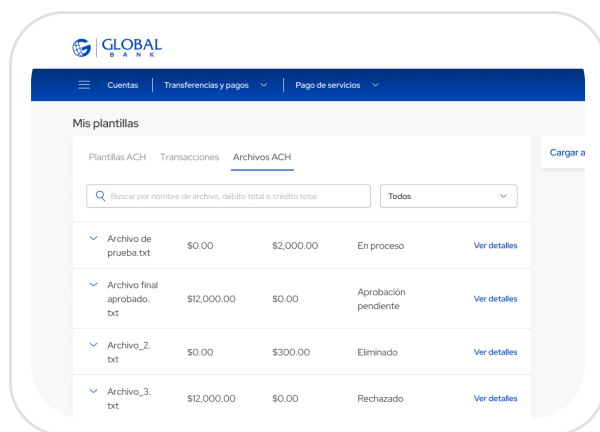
GLOBAL BANK

Cuentas | Transferencias y pagos | Pago de servicios

Mis plantillas

Plantillas ACH Transacciones Archivos ACH

Cargar a

Buscar por nombre de archivo, debito total o crédito total

Todos

| | | | | |
|---|---|---|---|---|
| Archivo de prueba.txt | $0.00 | $2,000.00 | En proceso | Ver detalles |
| Archivo final aprobado. txt | $12,000.00 | $0.00 | Aprobación pendiente | Ver detalles |
| Archivo_2. txt | $0.00 | $300.00 | Eliminado | Ver detalles |
| Archivo_3. txt | $12,000.00 | $0.00 | Rechazado | Ver detalles |